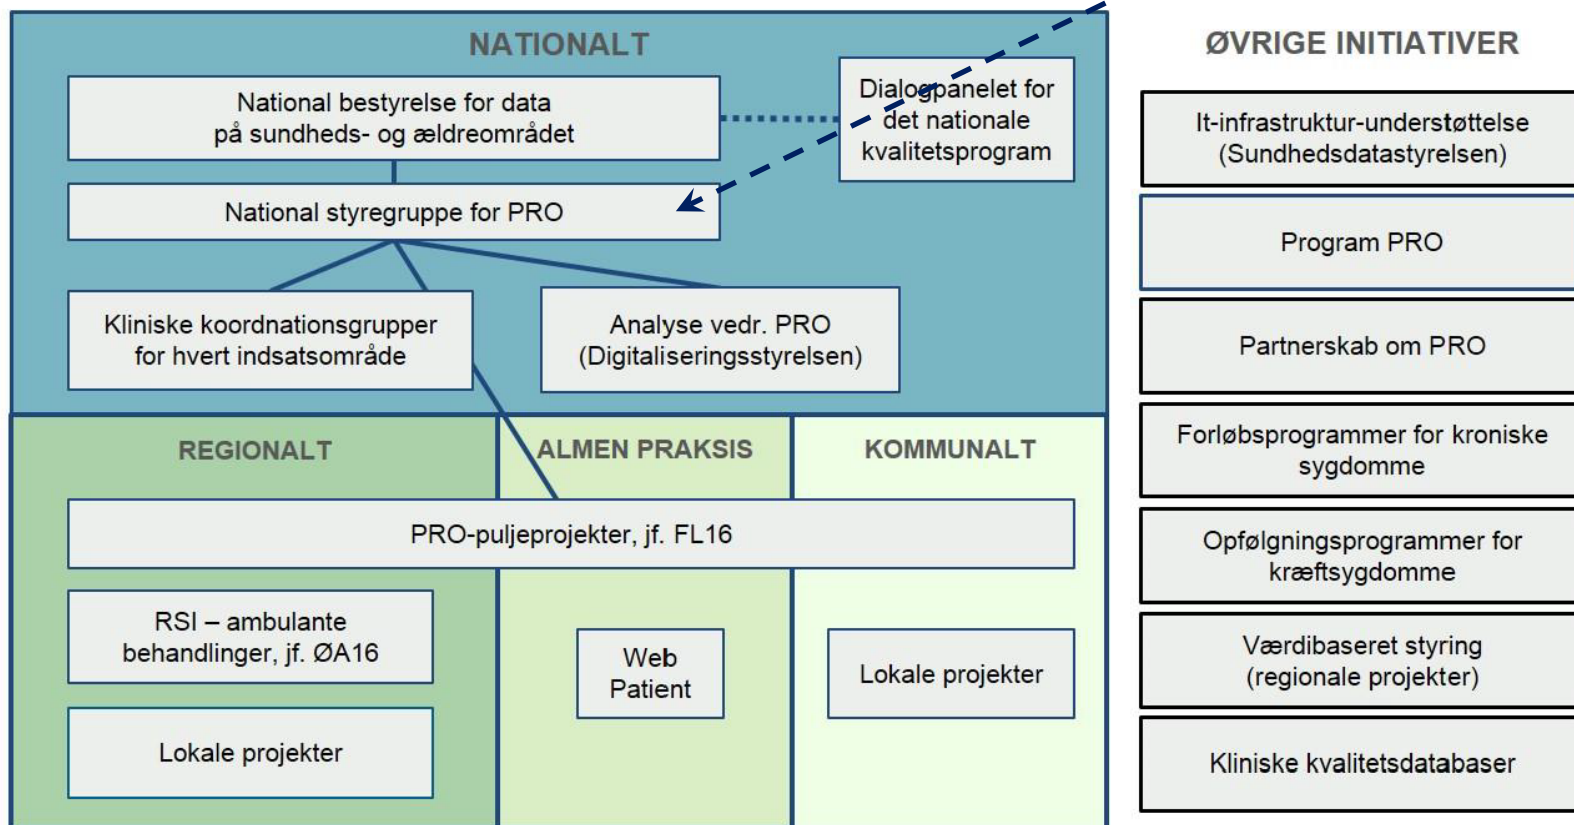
NATIONALT

National bestyrelse for data på sundheds- og ældreområdet

Dialogpanelet for det nationale kvalitetsprogram

National styregruppe for PRO

Kliniske koordnationsgrupper for hvert indsatsområde

Analyse vedr. PRO (Digitaliseringsstyrelsen)

REGIONALT

ALMEN PRAKSIS

KOMMUNALT

PRO-puljeprojekter, jf. FL16

RSI – ambulante behandlinger, jf. ØA16

Lokale projekter

Web Patient

Lokale projekter

ØVRIGE INITIATIVER

It-infrastruktur-understøttelse (Sundhedsdatastyrelsen)

Program PRO

Partnerskab om PRO

Forløbsprogrammer for kroniske sygdomme

Opfølgningsprogrammer for kræftsygdomme

Værdibaseret styring (regionale projekter)

Kliniske kvalitetsdatabaser